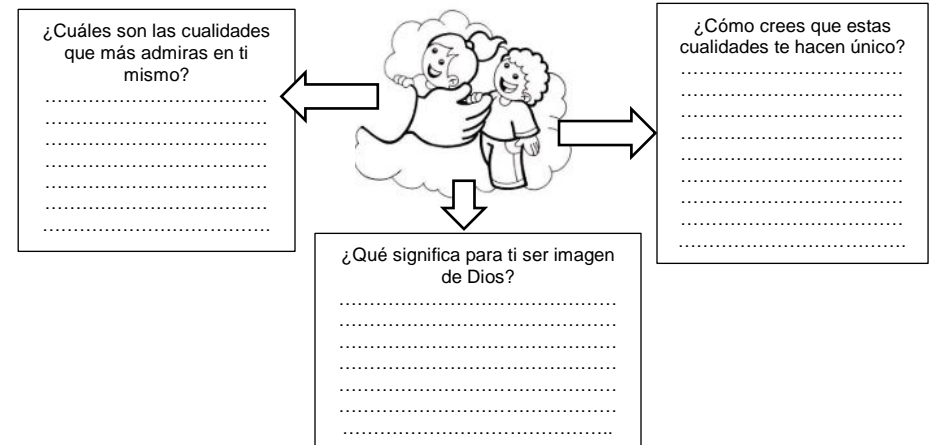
¿Cuáles son las cualidades que más admiras en ti mismo?
……………………………
……………………………
……………………………
……………………………
……………………………
……………………………
……………………………

¿Cómo crees que estas cualidades te hacen único?
……………………………
……………………………
……………………………
……………………………
……………………………
……………………………
……………………………
……………………………
……………………………
……………………………

¿Qué significa para ti ser imagen de Dios?
……………………………
……………………………
……………………………
……………………………
……………………………
……………………………
……………………………
……………………………